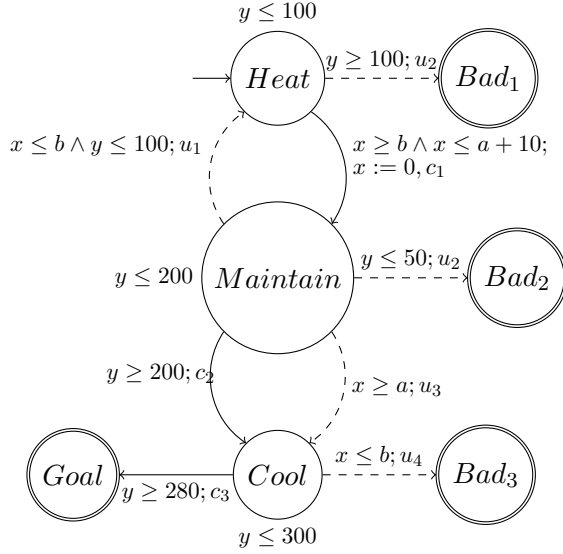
$y \leq 100$

$Heat$

$y \geq 100; u_2$

$Bad_1$

$x \leq b \wedge y \leq 100; u_1$

$x \geq b \wedge x \leq a + 10;$
$x := 0, c_1$

$y \leq 200$

$Maintain$

$y \leq 50; u_2$

$Bad_2$

$y \geq 200; c_2$

$x \geq a; u_3$

$Goal$

$y \geq 280; c_3$

$Cool$

$x \leq b; u_4$

$Bad_3$

$y \leq 300$